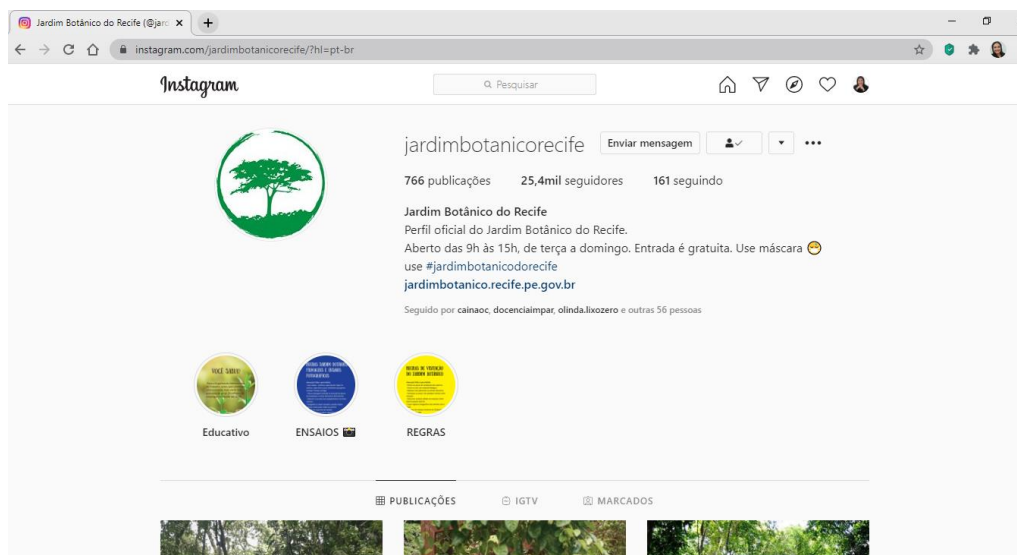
Jardim Botânico do Recife (@jar

instagram.com/jardimbotanicorecife/?hl=pt-br

Instagram

Pesquisar

jardimbotanicorecife

Enviar mensagem

766 publicações 25,4mil seguidores 161 seguindo

Jardim Botânico do Recife

Perfil oficial do Jardim Botânico do Recife.

Aberto das 9h às 15h, de terça a domingo. Entrada é gratuita. Use máscara 😷

use #jardimbotanicodorecife

jardimbotanico.recife.pe.gov.br

Seguido por cainaoc, docenciaimpar, olinda.lixozero e outras 56 pessoas

VOCÊ SABIA?

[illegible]

REGRAS DE VISITAÇÃO DO JARDIM BOTÂNICO

Educativo

ENSAIOS 🎬

REGRAS

PUBLICAÇÕES

IGTV

MARCADOS